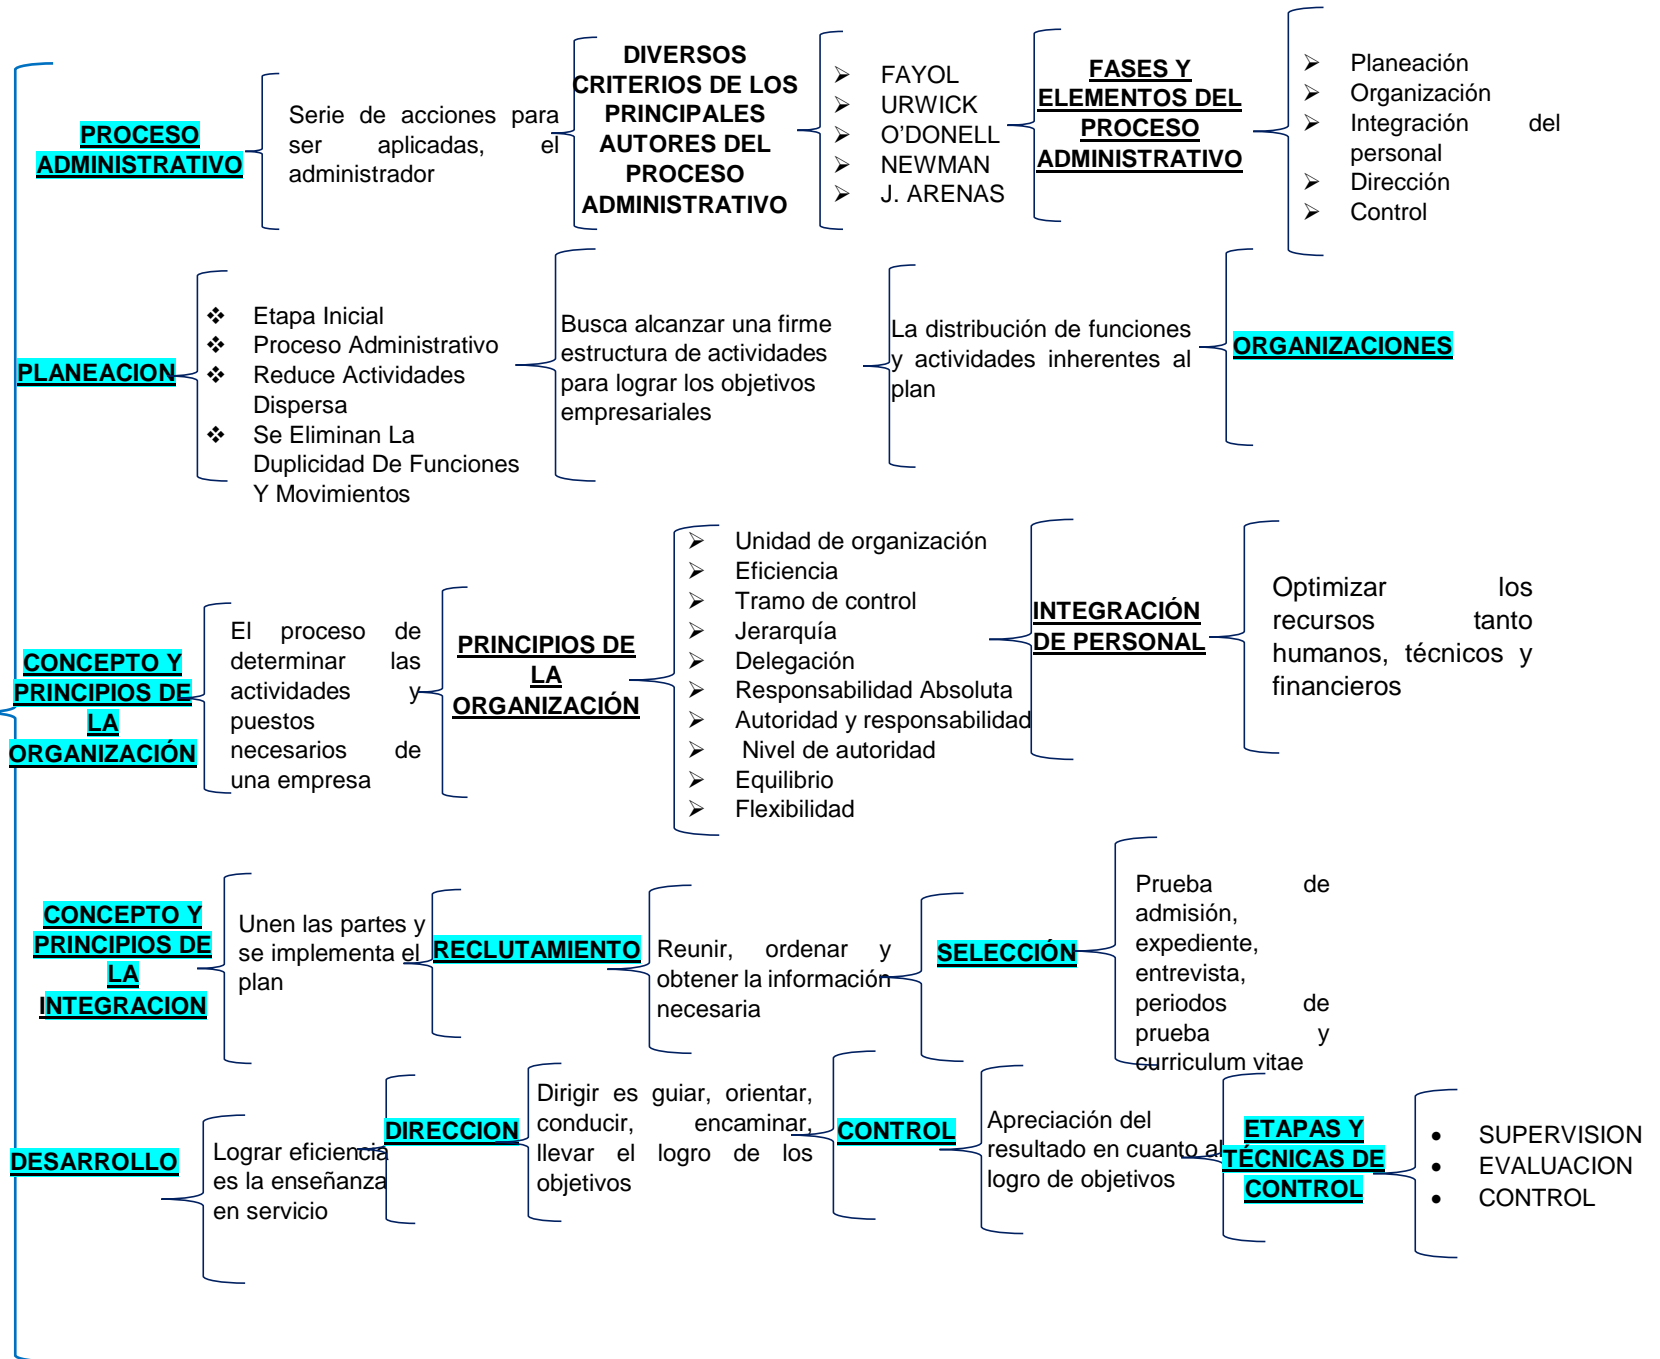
PROCESO ADMINISTRATIVO

Serie de acciones para ser aplicadas, el administrador

DIVERSOS CRITERIOS DE LOS PRINCIPALES AUTORES DEL PROCESO ADMINISTRATIVO

- FAYOL
- URWICK
- O'DONELL
- NEWMAN
- J. ARENAS

FASES Y ELEMENTOS DEL PROCESO ADMINISTRATIVO

- Planeación
- Organización
- Integración del personal
- Dirección
- Control

PLANEACION

- Etapa Inicial
- Proceso Administrativo
- Reduce Actividades Dispersa
- Se Eliminan La Duplicidad De Funciones Y Movimientos

Busca alcanzar una firme estructura de actividades para lograr los objetivos empresariales

La distribución de funciones y actividades inherentes al plan

ORGANIZACIONES

CONCEPTO Y PRINCIPIOS DE LA ORGANIZACIÓN

El proceso de determinar las actividades y puestos necesarios de una empresa

PRINCIPIOS DE LA ORGANIZACIÓN

- Unidad de organización
- Eficiencia
- Tramo de control
- Jerarquía
- Delegación
- Responsabilidad Absoluta
- Autoridad y responsabilidad
- Nivel de autoridad
- Equilibrio
- Flexibilidad

INTEGRACIÓN DE PERSONAL

Optimizar los recursos tanto humanos, técnicos y financieros

CONCEPTO Y PRINCIPIOS DE LA INTEGRACION

Unen las partes y se implementa el plan

RECLUTAMIENTO

Reunir, ordenar y obtener la información necesaria

SELECCIÓN

Prueba de admisión, expediente, entrevista, periodos de prueba y curriculum vitae

DESARROLLO

Lograr eficiencia es la enseñanza en servicio

DIRECCION

Dirigir es guiar, orientar, conducir, encaminar, llevar el logro de los objetivos

CONTROL

Apreciación del resultado en cuanto al logro de objetivos

ETAPAS Y TÉCNICAS DE CONTROL

- SUPERVISION
- EVALUACION
- CONTROL